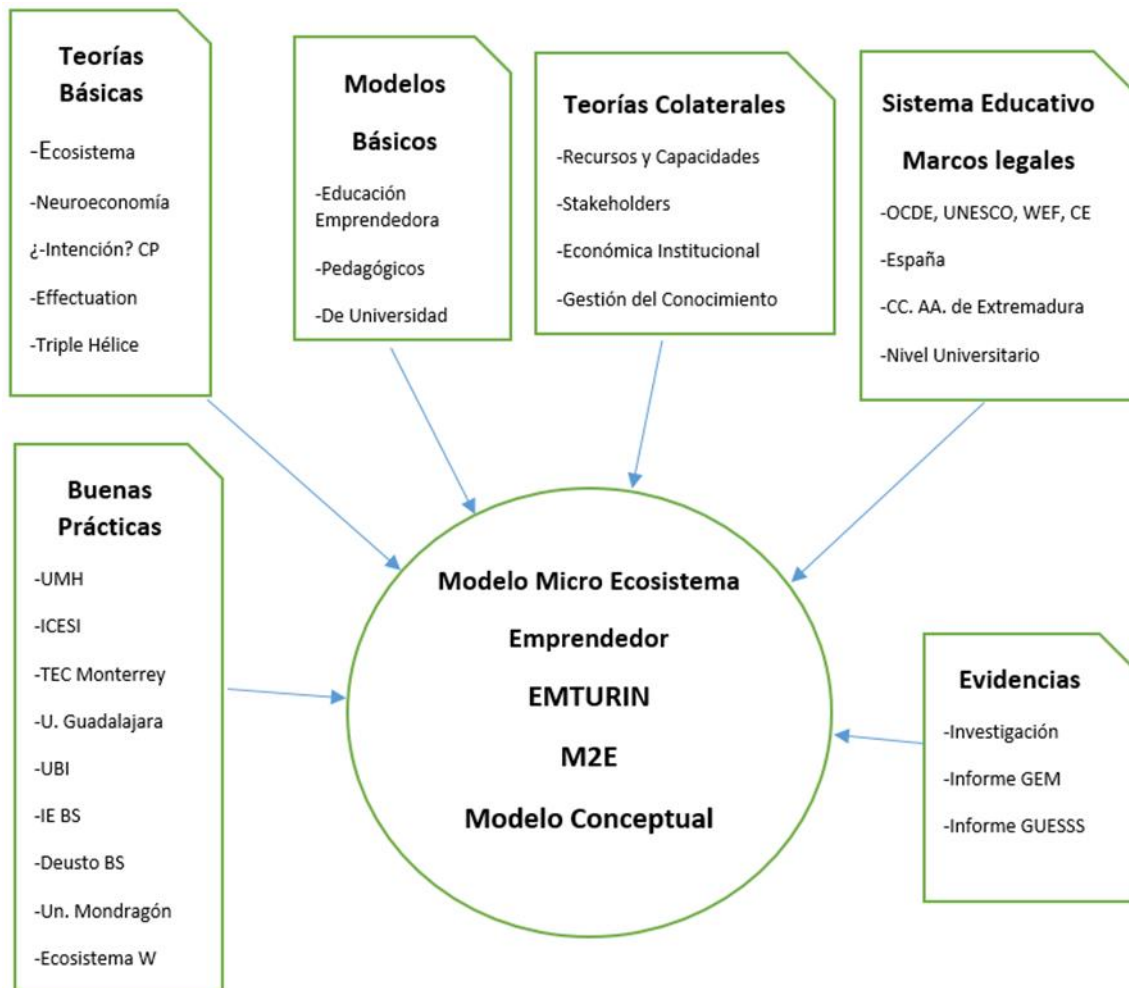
Teorías Básicas

-Ecosistema

-Neuroeconomía

¿-Intención? CP

-Effectuation

-Triple Hélice

Modelos Básicos

-Educación Emprendedora

-Pedagógicos

-De Universidad

Teorías Colaterales

-Recursos y Capacidades

-Stakeholders

-Económica Institucional

-Gestión del Conocimiento

Sistema Educativo

Marcos legales

-OCDE, UNESCO, WEF, CE

-España

-CC. AA. de Extremadura

-Nivel Universitario

Buenas Prácticas

-UMH

-ICESI

-TEC Monterrey

-U. Guadalajara

-UBI

-IE BS

-Deusto BS

-Un. Mondragón

-Ecosistema W

Modelo Micro Ecosistema

Emprendedor

EMTURIN

M2E

Modelo Conceptual

Evidencias

-Investigación

-Informe GEM

-Informe GUESSS